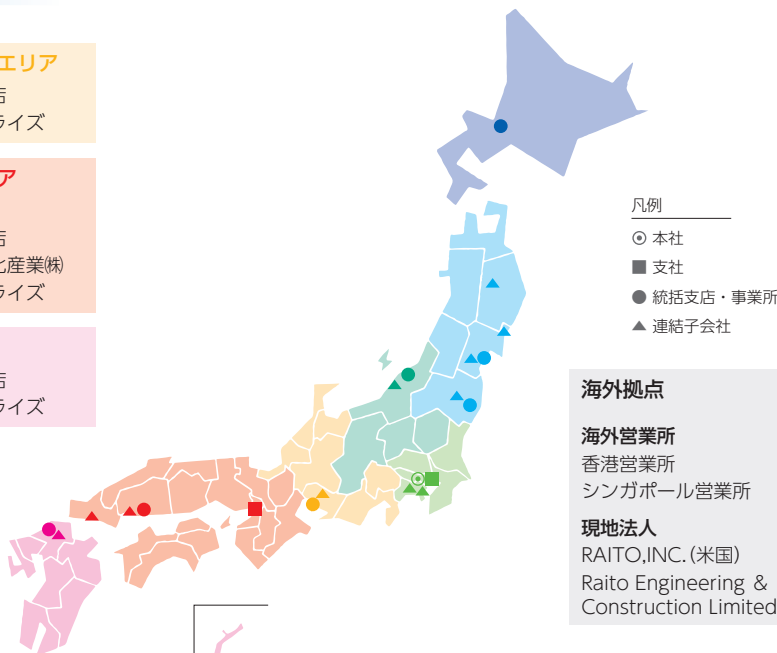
エリア
店
ライズ

ア

店
化産業㈱
ライズ

店
ライズ

凡例
本社
支社
統括支店・事業所
連結子会社

海外拠点

海外営業所
香港営業所
シンガポール営業所

現地法人
RAITO,INC.(米国)
Raito Engineering & Construction Limited